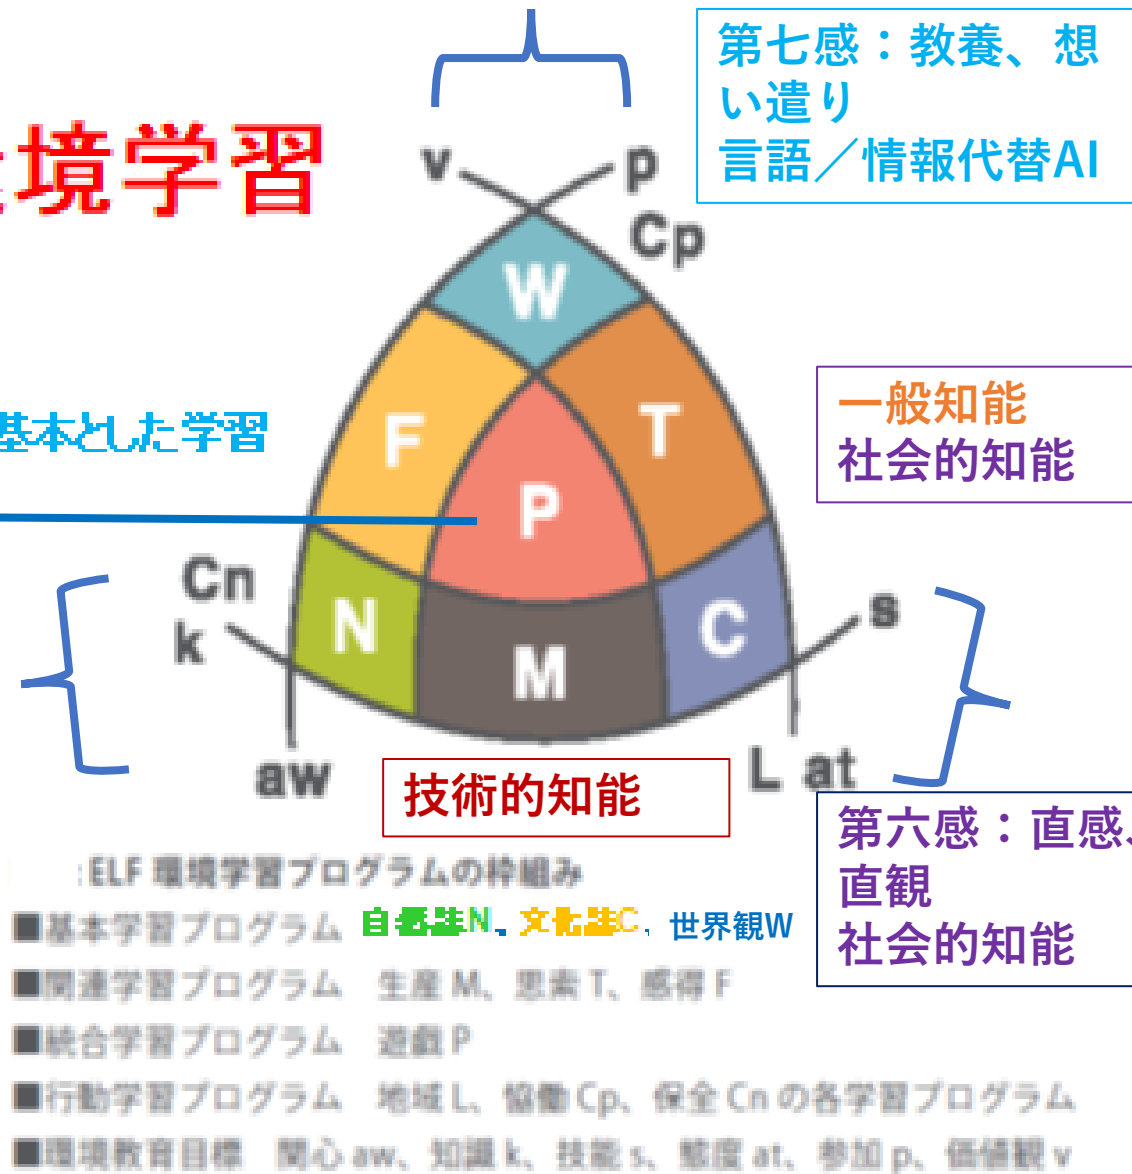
境学習

第七感：教養、想い遣り
言語／情報代替AI

v
p
Cp
W
F
T
P
基本とした学習

一般知能
社会的知能

Cn
k
N
M
C
s
aw
L at

技術的知能

第六感：直感、直観
社会的知能

:ELF 環境学習プログラムの枠組み
■基本学習プログラム 自然誌N、文化誌C、世界観W
■関連学習プログラム 生産 M、思索 T、感得 F
■統合学習プログラム 遊戯 P
■行動学習プログラム 地域 L、協働 Cp、保全 Cn の各学習プログラム
■環境教育目標 関心 aw、知識 k、技能 s、態度 at、参加 p、価値観 v